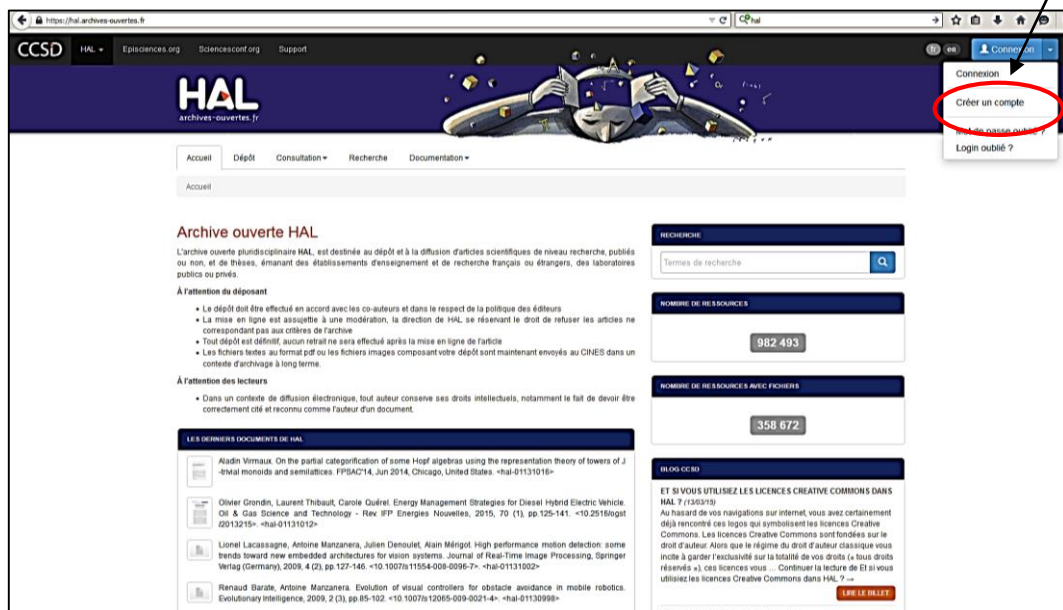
https://hal.archives-ouvertes.fr

hal

CCSD HAL ▾ Episciences.org Sciencesconf.org Support

fr en Connexion ▾

Connexion
Créer un compte
Mot de passe oublié ?
Login oublié ?

HAL
archives-ouvertes.fr

Accueil Dépôt Consultation ▾ Recherche Documentation ▾

Accueil

Archive ouverte HAL

L'archive ouverte pluridisciplinaire HAL, est destinée au dépôt et à la diffusion d'articles scientifiques de niveau recherche, publiés ou non, et de thèses, émanant des établissements d'enseignement et de recherche français ou étrangers, des laboratoires publics ou privés.

À l'attention du déposant

- Le dépôt doit être effectué en accord avec les co-auteurs et dans le respect de la politique des éditeurs
- La mise en ligne est assujettie à une modération, la direction de HAL se réservant le droit de refuser les articles ne correspondant pas aux critères de l'archive
- Tout dépôt est définitif, aucun retrait ne sera effectué après la mise en ligne de l'article
- Les fichiers textes au format pdf ou les fichiers images composant votre dépôt sont maintenant envoyés au CINES dans un contexte d'archivage à long terme.

À l'attention des lecteurs

- Dans un contexte de diffusion électronique, tout auteur conserve ses droits intellectuels, notamment le fait de devoir être correctement cité et reconnu comme l'auteur d'un document.

LES DERNIERS DOCUMENTS DE HAL

Aladin Virmaux. On the partial categorification of some Hopf algebras using the representation theory of towers of J-trivial monoids and semilattices. FPSAC'14, Jun 2014, Chicago, United States. <hal-01131016>

Olivier Grondin, Laurent Thibault, Carole Quérel. Energy Management Strategies for Diesel Hybrid Electric Vehicle. Oil & Gas Science and Technology - Rev. IFP Energies Nouvelles, 2015, 70 (1), pp.125-141. <10.2516/ogst/2013215>. <hal-01131012>

Lionel Lacassagne, Antoine Manzanera, Julien Denoulet, Alain Mérigot. High performance motion detection: some trends toward new embedded architectures for vision systems. Journal of Real-Time Image Processing, Springer Verlag (Germany), 2009, 4 (2), pp.127-146. <10.1007/s11554-008-0096-7>. <hal-01131002>

Renaud Barate, Antoine Manzanera. Evolution of visual controllers for obstacle avoidance in mobile robotics. Evolutionary Intelligence, 2009, 2 (3), pp.85-102. <10.1007/s12065-009-0021-4>. <hal-01130998>

RECHERCHE

Termes de recherche

NOMBRE DE RESSOURCES

982 493

NOMBRE DE RESSOURCES AVEC FICHIERS

358 672

BLOG CCSD

ET SI VOUS UTILISIEZ LES LICENCES CREATIVE COMMONS DANS HAL ? (13/03/15)
Au hasard de vos navigations sur internet, vous avez certainement déjà rencontré ces logos qui symbolisent les licences Creative Commons. Les licences Creative Commons sont fondées sur le droit d'auteur. Alors que le régime du droit d'auteur classique vous incite à garder l'exclusivité sur la totalité de vos droits (« tous droits réservés »), ces licences vous ... Continuer la lecture de Et si vous utilisiez les licences Creative Commons dans HAL ? →

LIRE LE BILLET